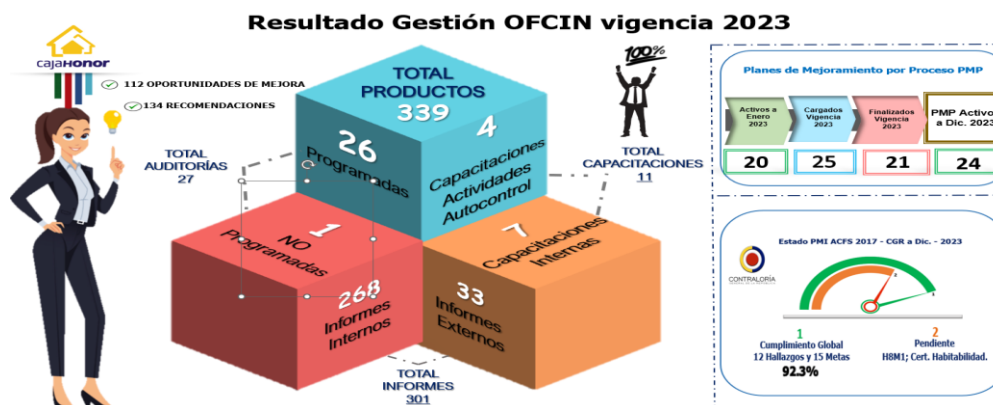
Resultado Gestión OFCIN vigencia 2023

cajaHONOR

112 OPORTUNIDADES DE MEJORA

134 RECOMENDACIONES

100%

TOTAL PRODUCTOS 339

TOTAL AUDITORÍAS 27

26 Programadas

4 Capacitaciones Actividades Autocontrol

TOTAL CAPACITACIONES 11

1 NO Programadas

7 Capacitaciones Internas

268 Informes Internos

33 Informes Externos

TOTAL INFORMES 301

Planes de Mejoramiento por Proceso PMP

| Activos a Enero 2023 | Cargados Vigencia 2023 | Finalizados Vigencia 2023 | PMP Activos a Dic. 2023 |
|---|---|---|---|
| 20 | 25 | 21 | 24 |

Estado PMI ACFS 2017 - CGR a Dic. - 2023

CONTRALORÍA

1
Cumplimiento Global
12 Hallazgos y 15 Metas
92.3%

2
Pendiente
H8M1; Cert. Habitabilidad.